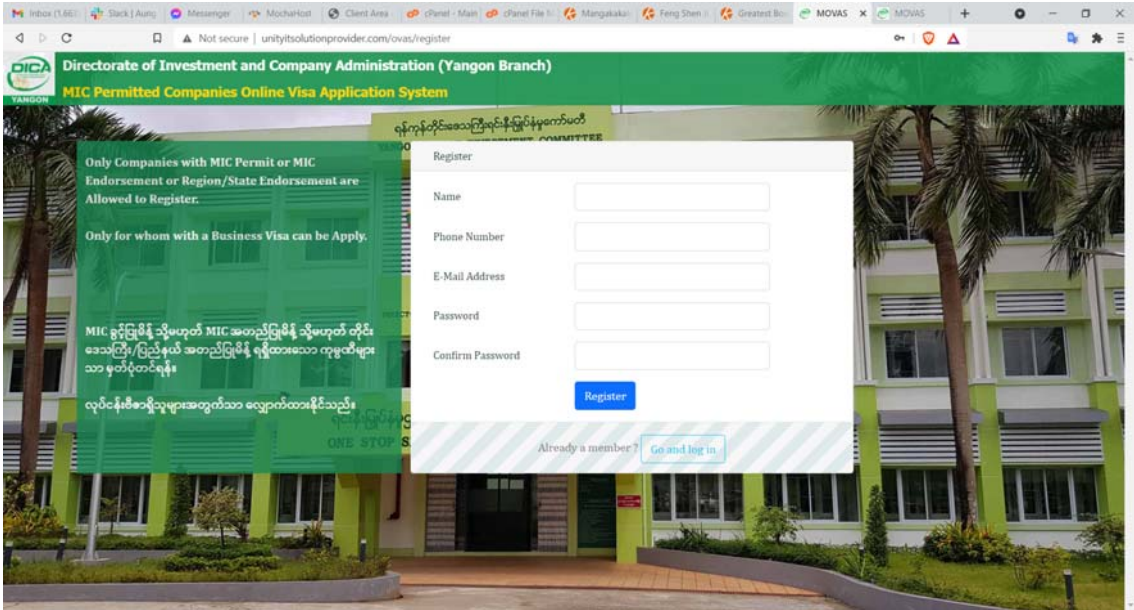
Inbox (1,667) | Slack | Aung | Messenger | MochaHost | Client Area | cPanel - Main | cPanel File M | Mangakakalo | Feng Shen | Greatest Bo | MOVAS | MOVAS

Not secure | unityitsolutionprovider.com/ovas/register

DICA YANGON

Directorate of Investment and Company Administration (Yangon Branch)

MIC Permitted Companies Online Visa Application System

ရန်ကုန်တိုင်းဒေသကြီးရင်းနှီးမြှုပ်နှံမှုကော်မတီ

COMMITTEE

Only Companies with MIC Permit or MIC Endorsement or Region/State Endorsement are Allowed to Register.

Only for whom with a Business Visa can be Apply.

MIC ခွင့်ပြုမိန့် သို့မဟုတ် MIC အတည်ပြုမိန့် သို့မဟုတ် တိုင်းဒေသကြီး/ပြည်နယ် အတည်ပြုမိန့် ရရှိထားသော ကုမ္ပဏီများသာ မှတ်ပုံတင်ရန်။

လုပ်ငန်းဗီဇာရှိသူများအတွက်သာ လျှောက်ထားနိုင်သည်။

ONE STOP S

Register

Name

Phone Number

E-Mail Address

Password

Confirm Password

Register

Already a member ? Go and log in